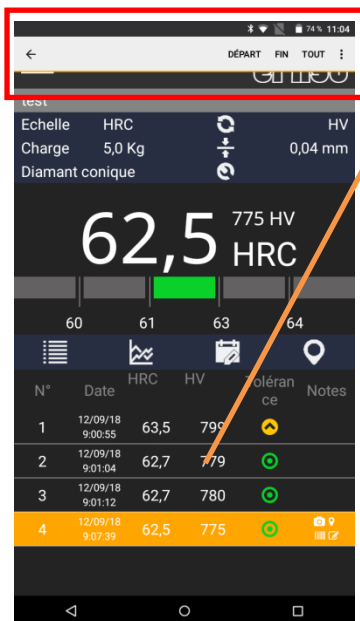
74 % 11:04

DÉPART FIN TOUT

test

Echelle HRC HV
Charge 5,0 Kg 0,04 mm
Diamant conique

62,5 775 HV HRC

60 61 63 64

| N° | Date | HRC | HV | Tolérance | Notes |
|---|---|---|---|---|---|
| 1 | 12/09/18 9:00:55 | 63,5 | 799 | | |
| 2 | 12/09/18 9:01:04 | 62,7 | 779 | | |
| 3 | 12/09/18 9:01:12 | 62,7 | 780 | | |
| 4 | 12/09/18 9:07:39 | 62,5 | 775 | | |